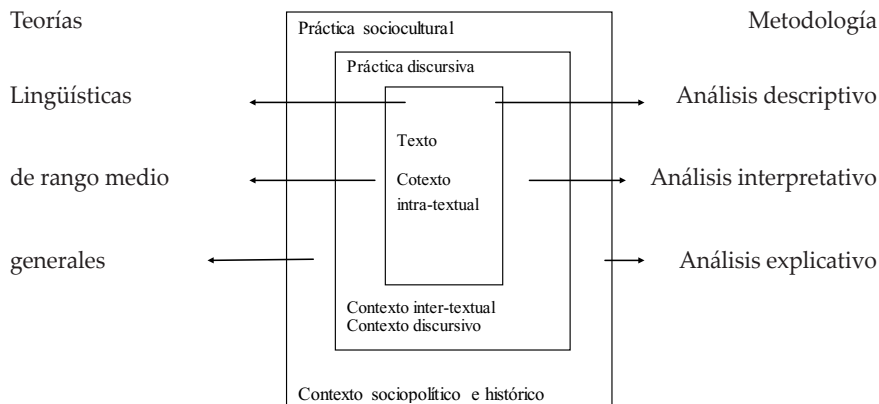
Teorías

Práctica sociocultural

Metodología

Práctica discursiva

Lingüísticas

Análisis descriptivo

Texto

de rango medio

Cotexto intra-textual

Análisis interpretativo

generales

Análisis explicativo

Contexto inter-textual
Contexto discursivo

Contexto sociopolítico e histórico